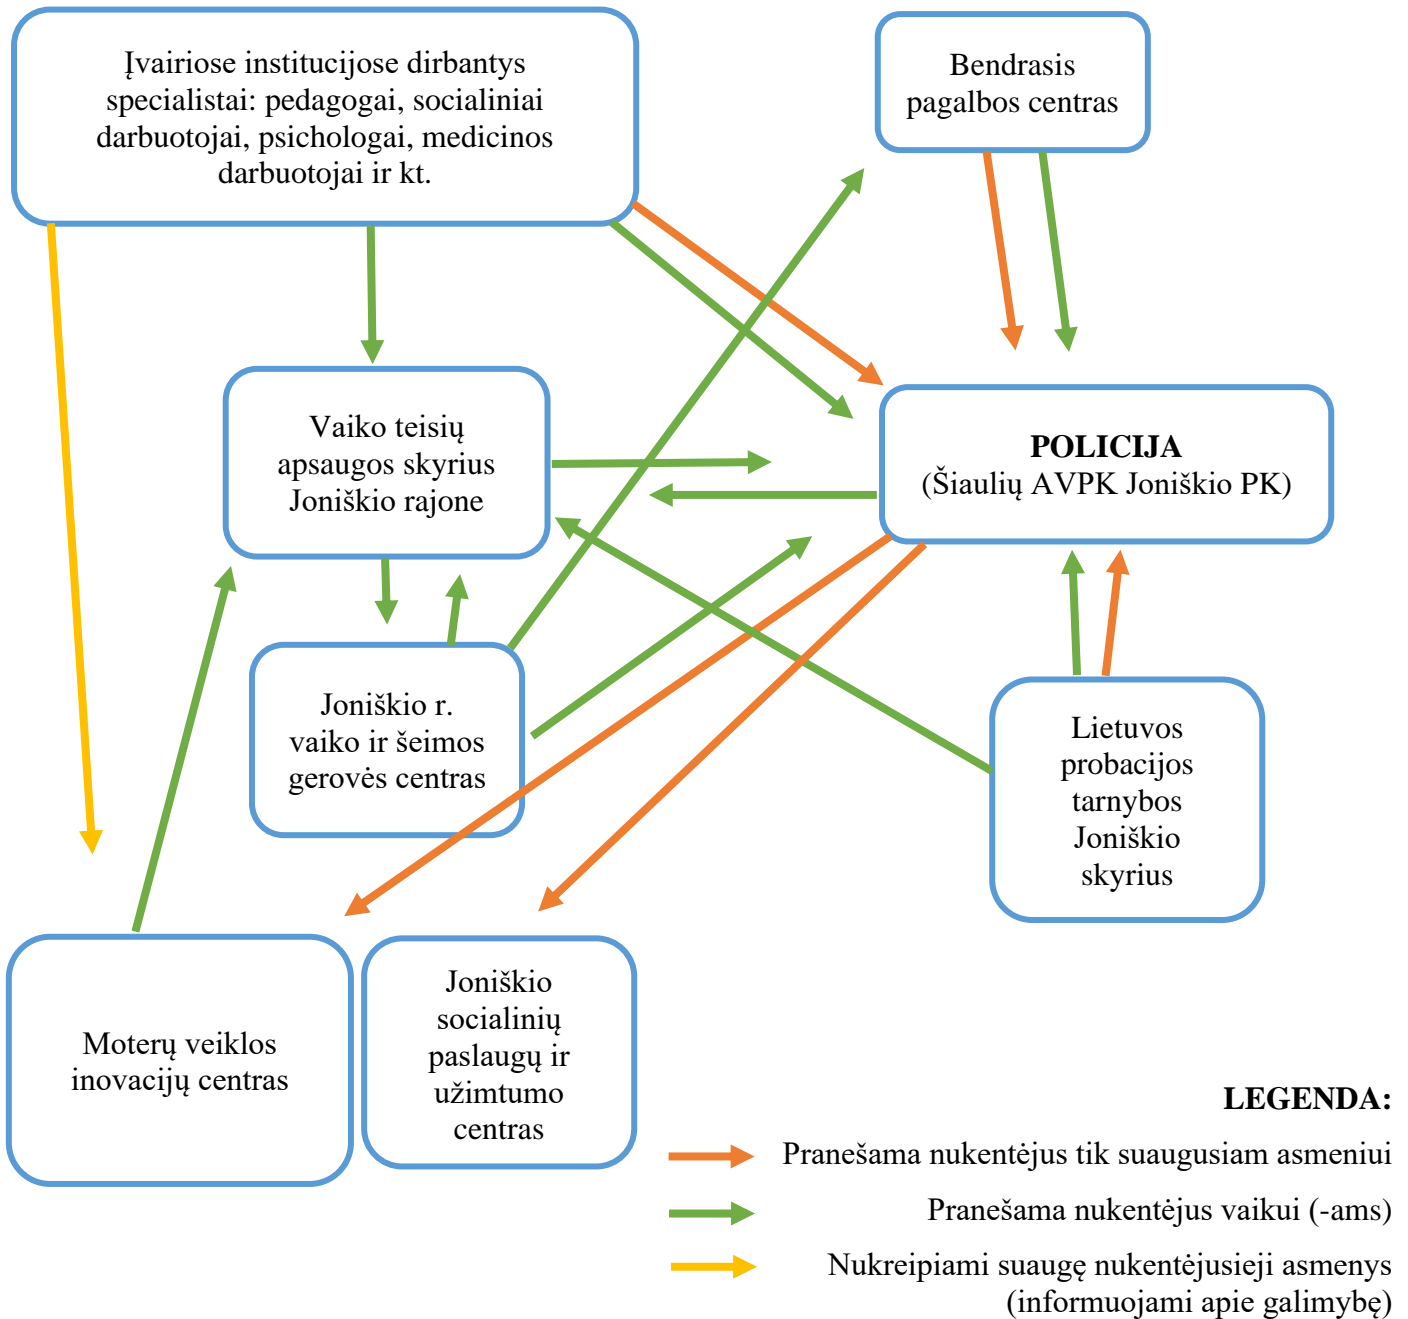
Įvairiose institucijose dirbantys specialistai: pedagogai, socialiniai darbuotojai, psichologai, medicinos darbuotojai ir kt.

Bendrasis pagalbos centras

Vaiko teisių apsaugos skyrius Joniškio rajone

POLICIJA
(Šiaulių AVPK Joniškio PK)

Joniškio r. vaiko ir šeimos gerovės centras

Lietuvos probacijos tarnybos Joniškio skyrius

Moterų veiklos inovacijų centras

Joniškio socialinių paslaugų ir užimtumo centras

LEGENDA:

Pranešama nukentėjus tik suaugusiam asmeniui

Pranešama nukentėjus vaikui (-ams)

Nukreipiami suaugę nukentėjusieji asmenys (informuojami apie galimybę)